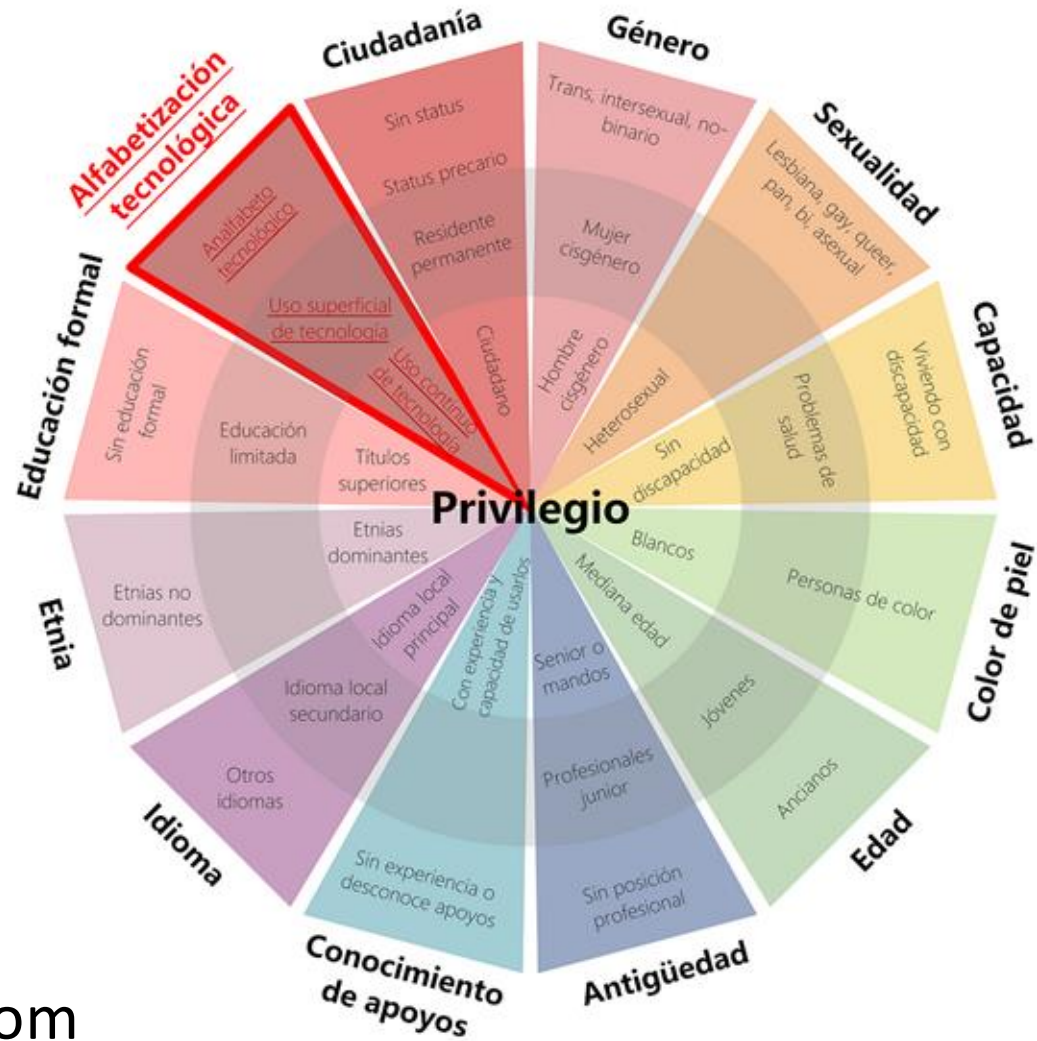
Privilegio

Alfabetización tecnológica
Analfabeto tecnológico
Uso superficial de tecnología
Uso continuo de tecnología

Ciudadanía
Sin status
Status precario
Residente permanente
Ciudadano

Género
Trans, intersexual, no-binario
Mujer cisgénero
Hombre cisgénero

Sexualidad
Lesbiana, gay, queer, pan, bi, asexual
Heterosexual

Capacidad
Viviendo con discapacidad
Problemas de salud
Sin discapacidad

Color de piel
Personas de color
Blancos

Edad
Ancianos
Jóvenes
Mediana edad

Antigüedad
Sin posición profesional
Profesionales junior
Senior o mandos

Conocimiento de apoyos
Sin experiencia o desconoce apoyos
Con experiencia y capacidad de usarlos

Idioma
Otros idiomas
Idioma local secundario
Idioma local principal

Etnia
Etnias no dominantes
Etnias dominantes

Educación formal
Sin educación formal
Educación limitada
Títulos superiores

om